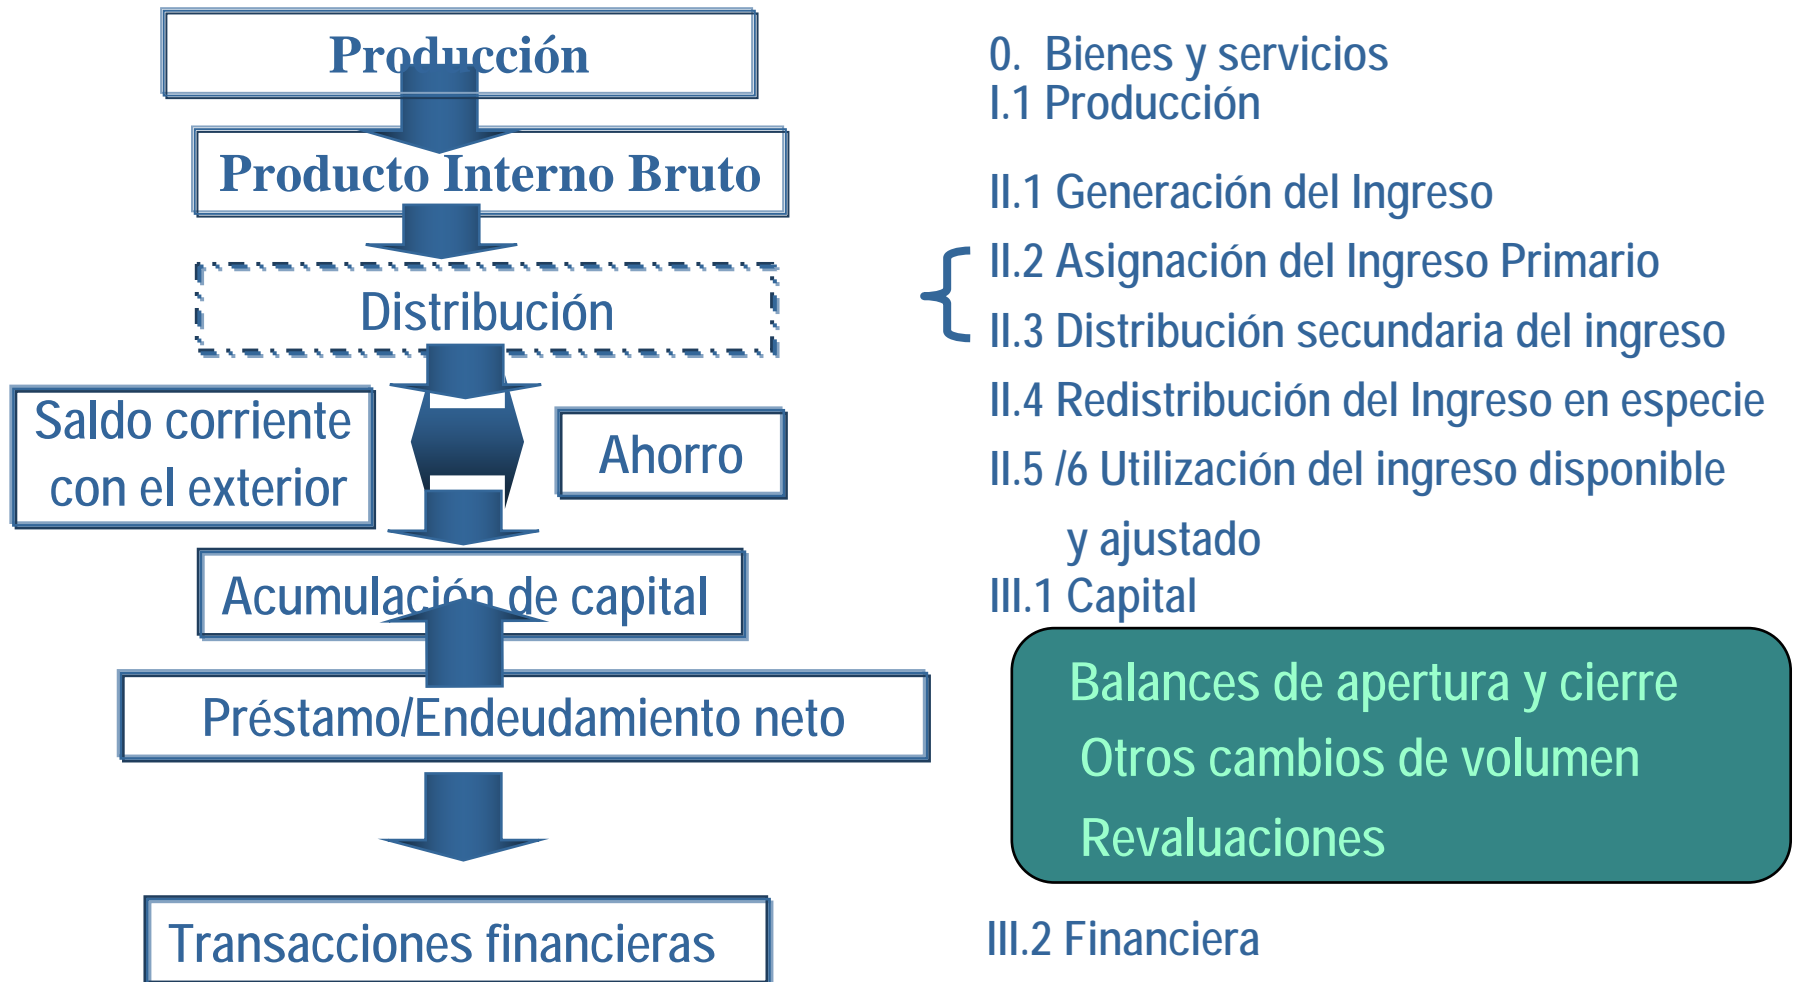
Producción

Producto Interno Bruto

Distribución

Saldo corriente con el exterior

Ahorro

Acumulación de capital

Préstamo/Endeudamiento neto

Transacciones financieras

0. Bienes y servicios
I.1 Producción

II.1 Generación del Ingreso
II.2 Asignación del Ingreso Primario
II.3 Distribución secundaria del ingreso
II.4 Redistribución del Ingreso en especie
II.5 /6 Utilización del ingreso disponible y ajustado
III.1 Capital

Balances de apertura y cierre
Otros cambios de volumen
Revaluaciones

III.2 Financiera